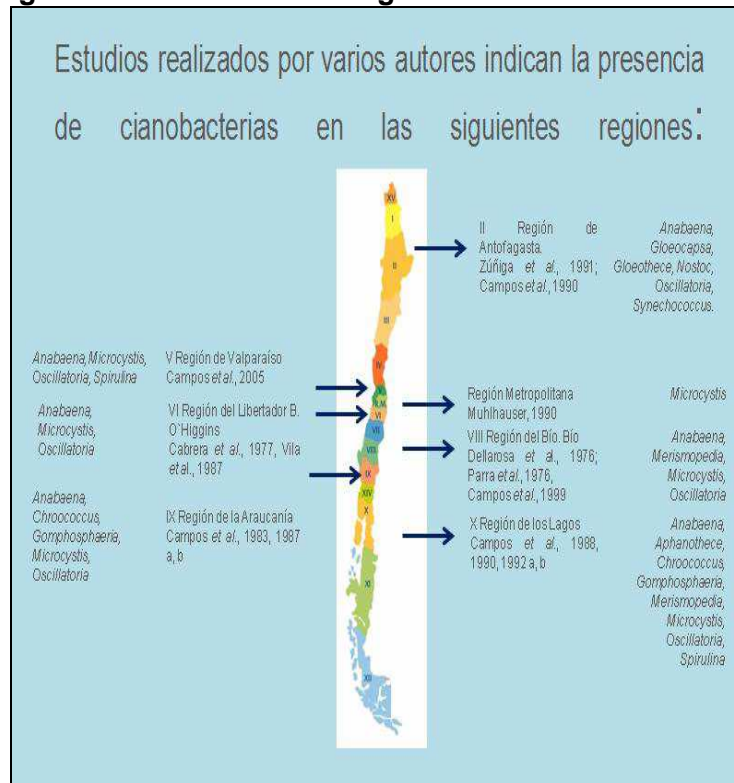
Estudios realizados por varios autores indican la presencia de cianobacterias en las siguientes regiones:

XV
I
II
III
IV
V
RM
VI
VII
VIII
IX
XIV
X
XI
XII

II Región de Antofagasta. Zúñiga et al., 1991; Campos et al., 1990

Anabaena, Gloeocapsa, Gloeothece, Nostoc, Oscillatoria, Synechococcus.

Anabaena, Microcystis, Oscillatoria, Spirulina

V Región de Valparaíso Campos et al., 2005

Anabaena, Microcystis, Oscillatoria

VI Región del Libertador B. O`Higgins Cabrera et al., 1977, Vila et al., 1987

Anabaena, Chroococcus, Gomphosphaeria, Microcystis, Oscillatoria

IX Región de la Araucanía Campos et al., 1983, 1987 a, b

Región Metropolitana Muhlhauser, 1990

Microcystis

VIII Región del Bío. Bío Dellarosa et al., 1976; Parra et al., 1976, Campos et al., 1999

Anabaena, Merismopedia, Microcystis, Oscillatoria

X Región de los Lagos Campos et al., 1988, 1990, 1992 a, b

Anabaena, Aphanothece, Chroococcus, Gomphosphaeria, Merismopedia, Microcystis, Oscillatoria, Spirulina